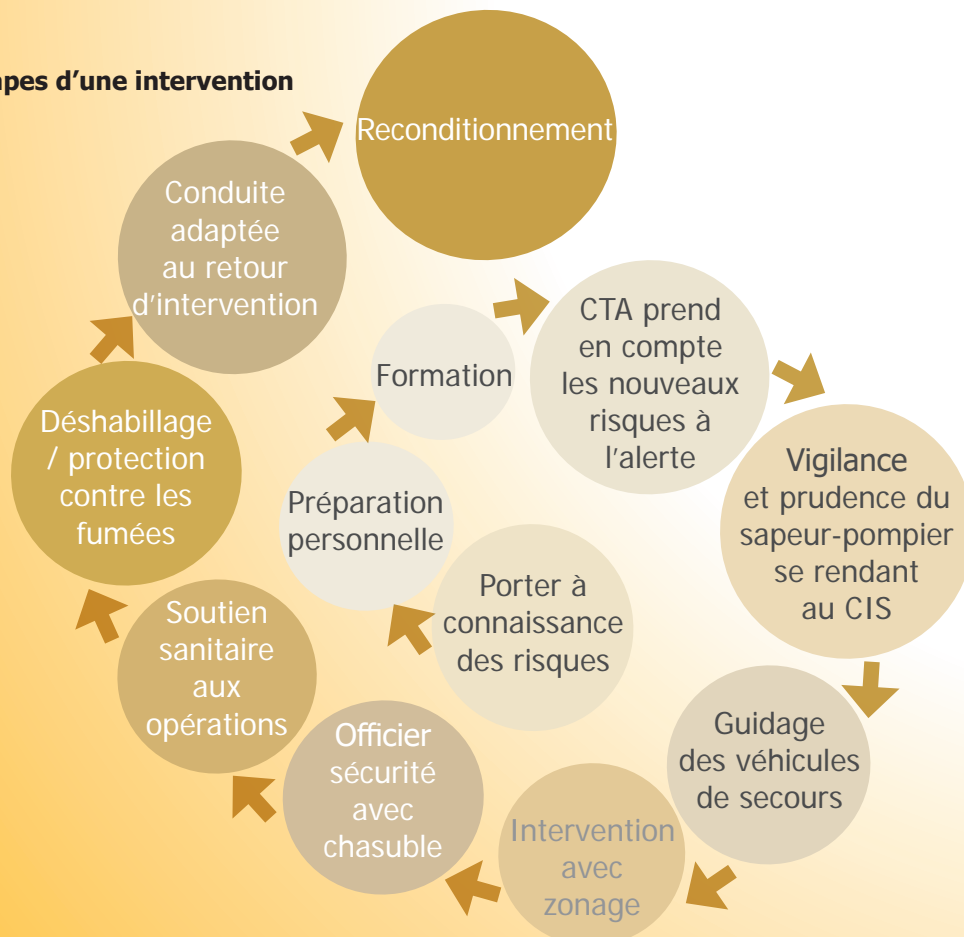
apes d'une intervention

Reconditionnement

Conduite adaptée au retour d'intervention

Déshabillage / protection contre les fumées

Soutien sanitaire aux opérations

Officier sécurité avec chasuble

Intervention avec zonage

Guidage des véhicules de secours

Vigilance et prudence du sapeur-pompier se rendant au CIS

CTA prend en compte les nouveaux risques à l'alerte

Formation

Préparation personnelle

Porter à connaissance des risques